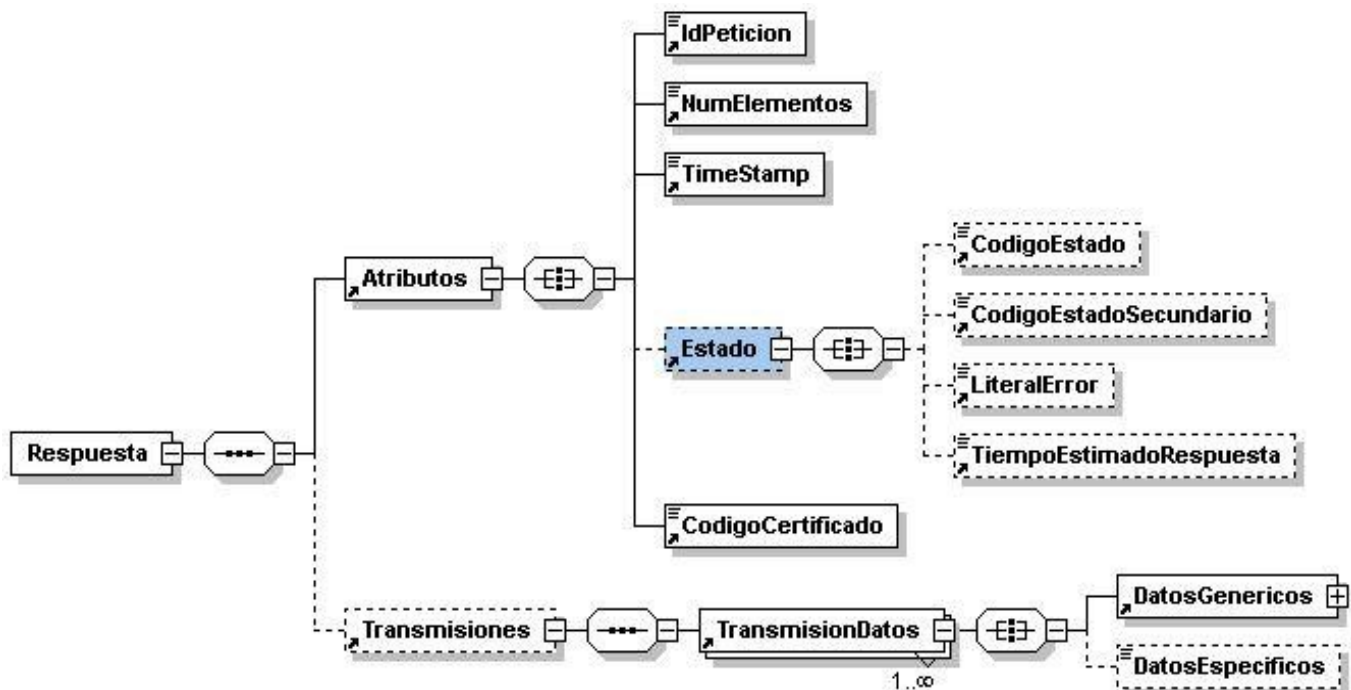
IdPeticion

NumElementos

TimeStamp

CodigoEstado

CodigoEstadoSecundario

LiteralError

TiempoEstimadoRespuesta

Atributos

Estado

Respuesta

CodigoCertificado

DatosGenericos

Transmisiones

TransmisionDatos

1..∞

DatosEspecificos